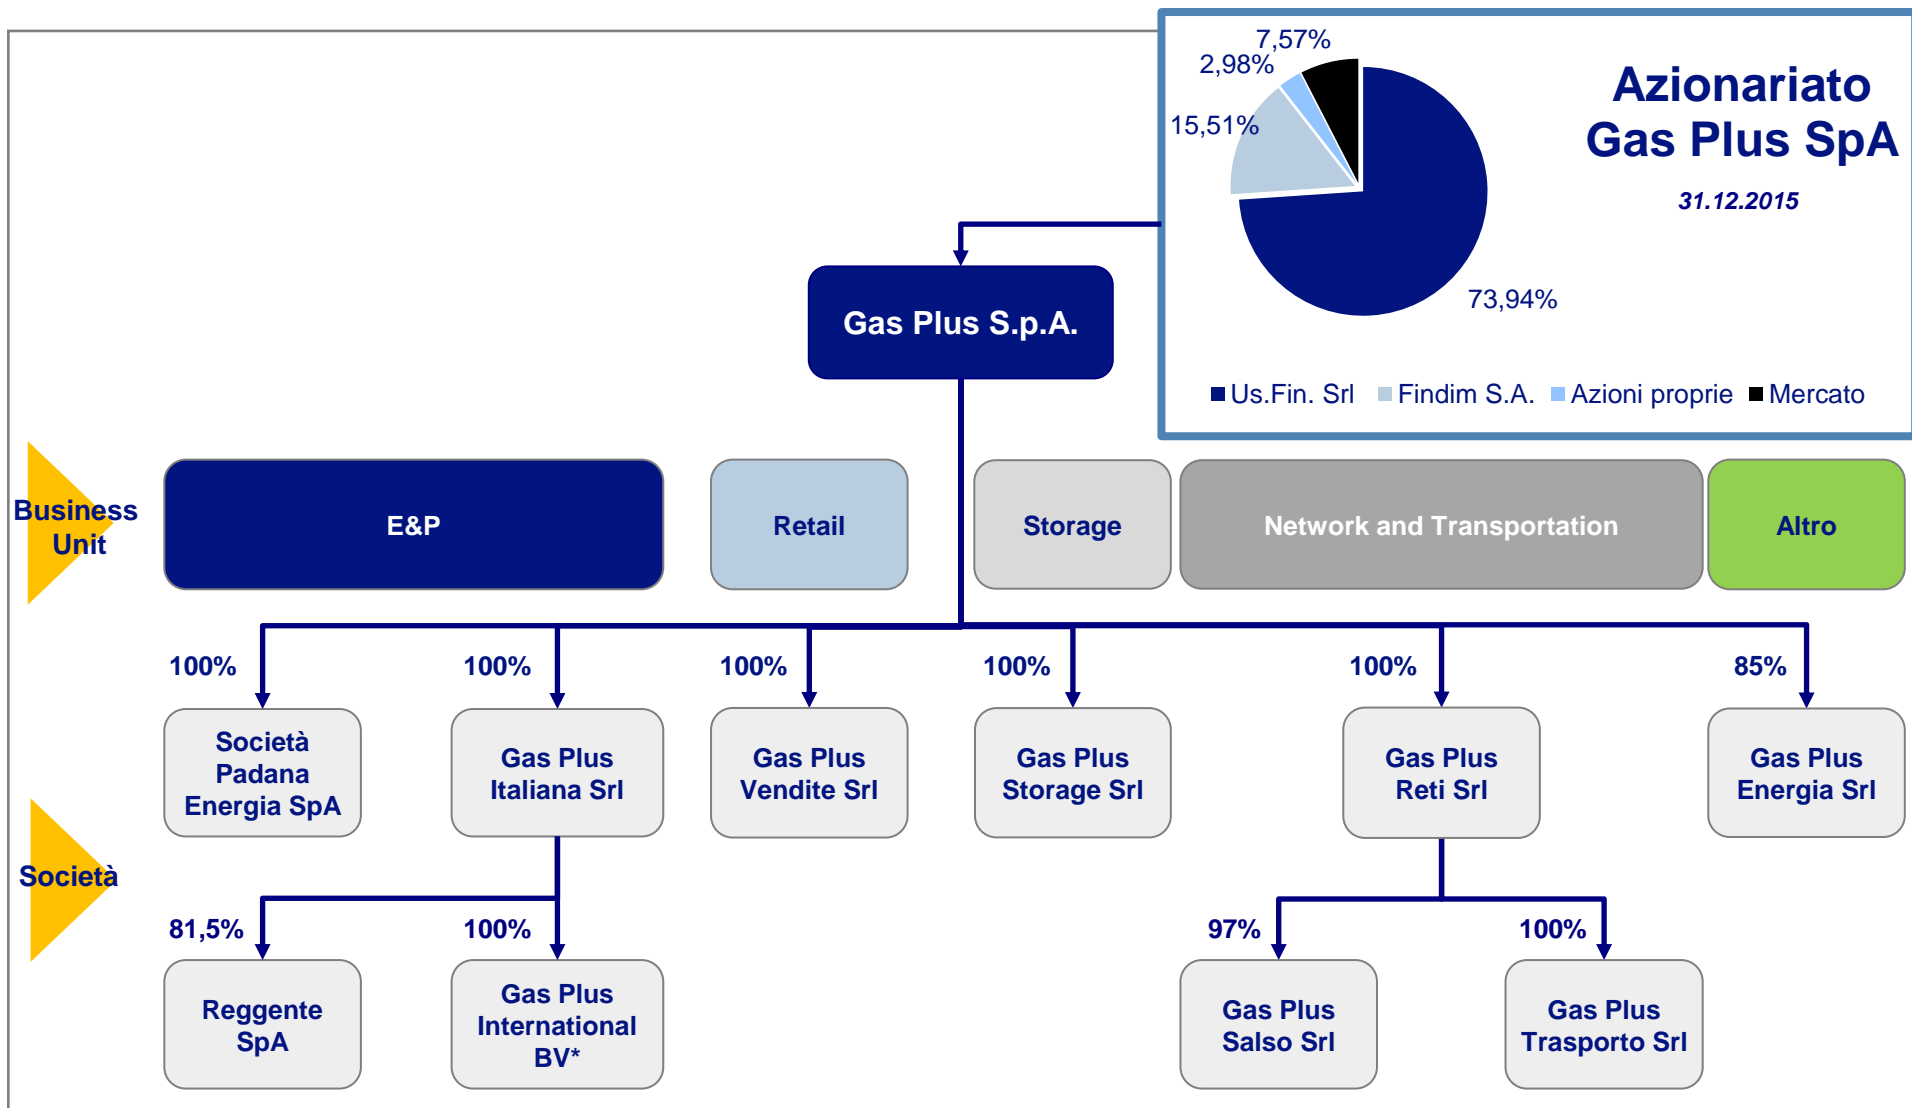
Azionariato Gas Plus SpA

31.12.2015

7,57%
2,98%
15,51%
73,94%

Us.Fin. Srl
Findim S.A.
Azioni proprie
Mercato

Gas Plus S.p.A.

Business Unit

E&P

Retail

Storage

Network and Transportation

Altro

100%
Società Padana Energia SpA

100%
Gas Plus Italiana Srl

100%
Gas Plus Vendite Srl

100%
Gas Plus Storage Srl

100%
Gas Plus Reti Srl

85%
Gas Plus Energia Srl

Società

81,5%
Reggente SpA

100%
Gas Plus International BV*

97%
Gas Plus Salso Srl

100%
Gas Plus Trasporto Srl